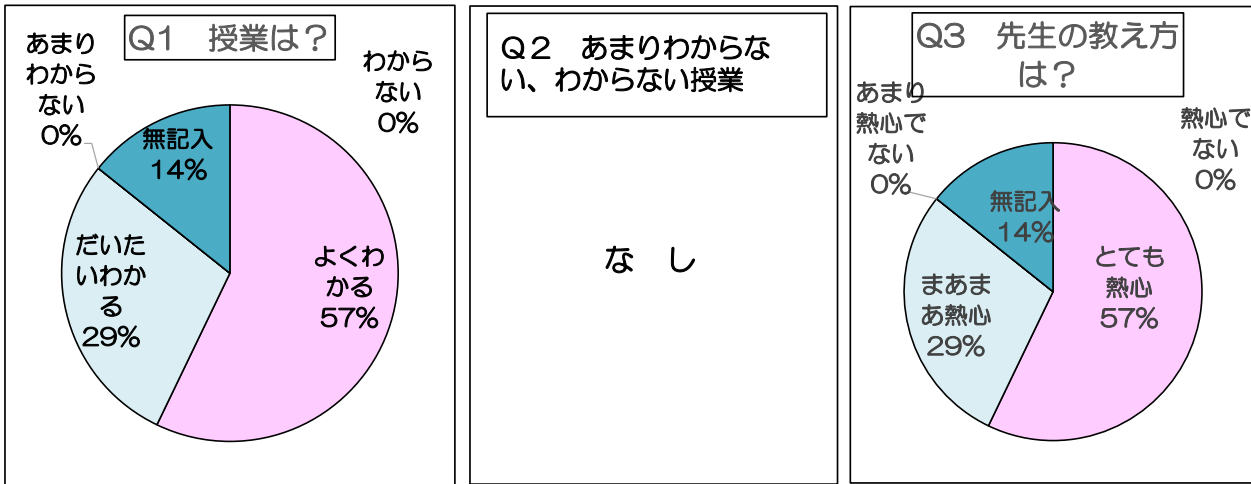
Q1　授業は？

あまりわからない0%

わからない0%

無記入14%

だいたいわかる29%

よくわかる57%

Q２　あまりわからない、わからない授業

な　し

Q3　先生の教え方は？

あまり熱心でない0%

熱心でない0%

無記入14%

まあまあ熱心29%

とても熱心57%